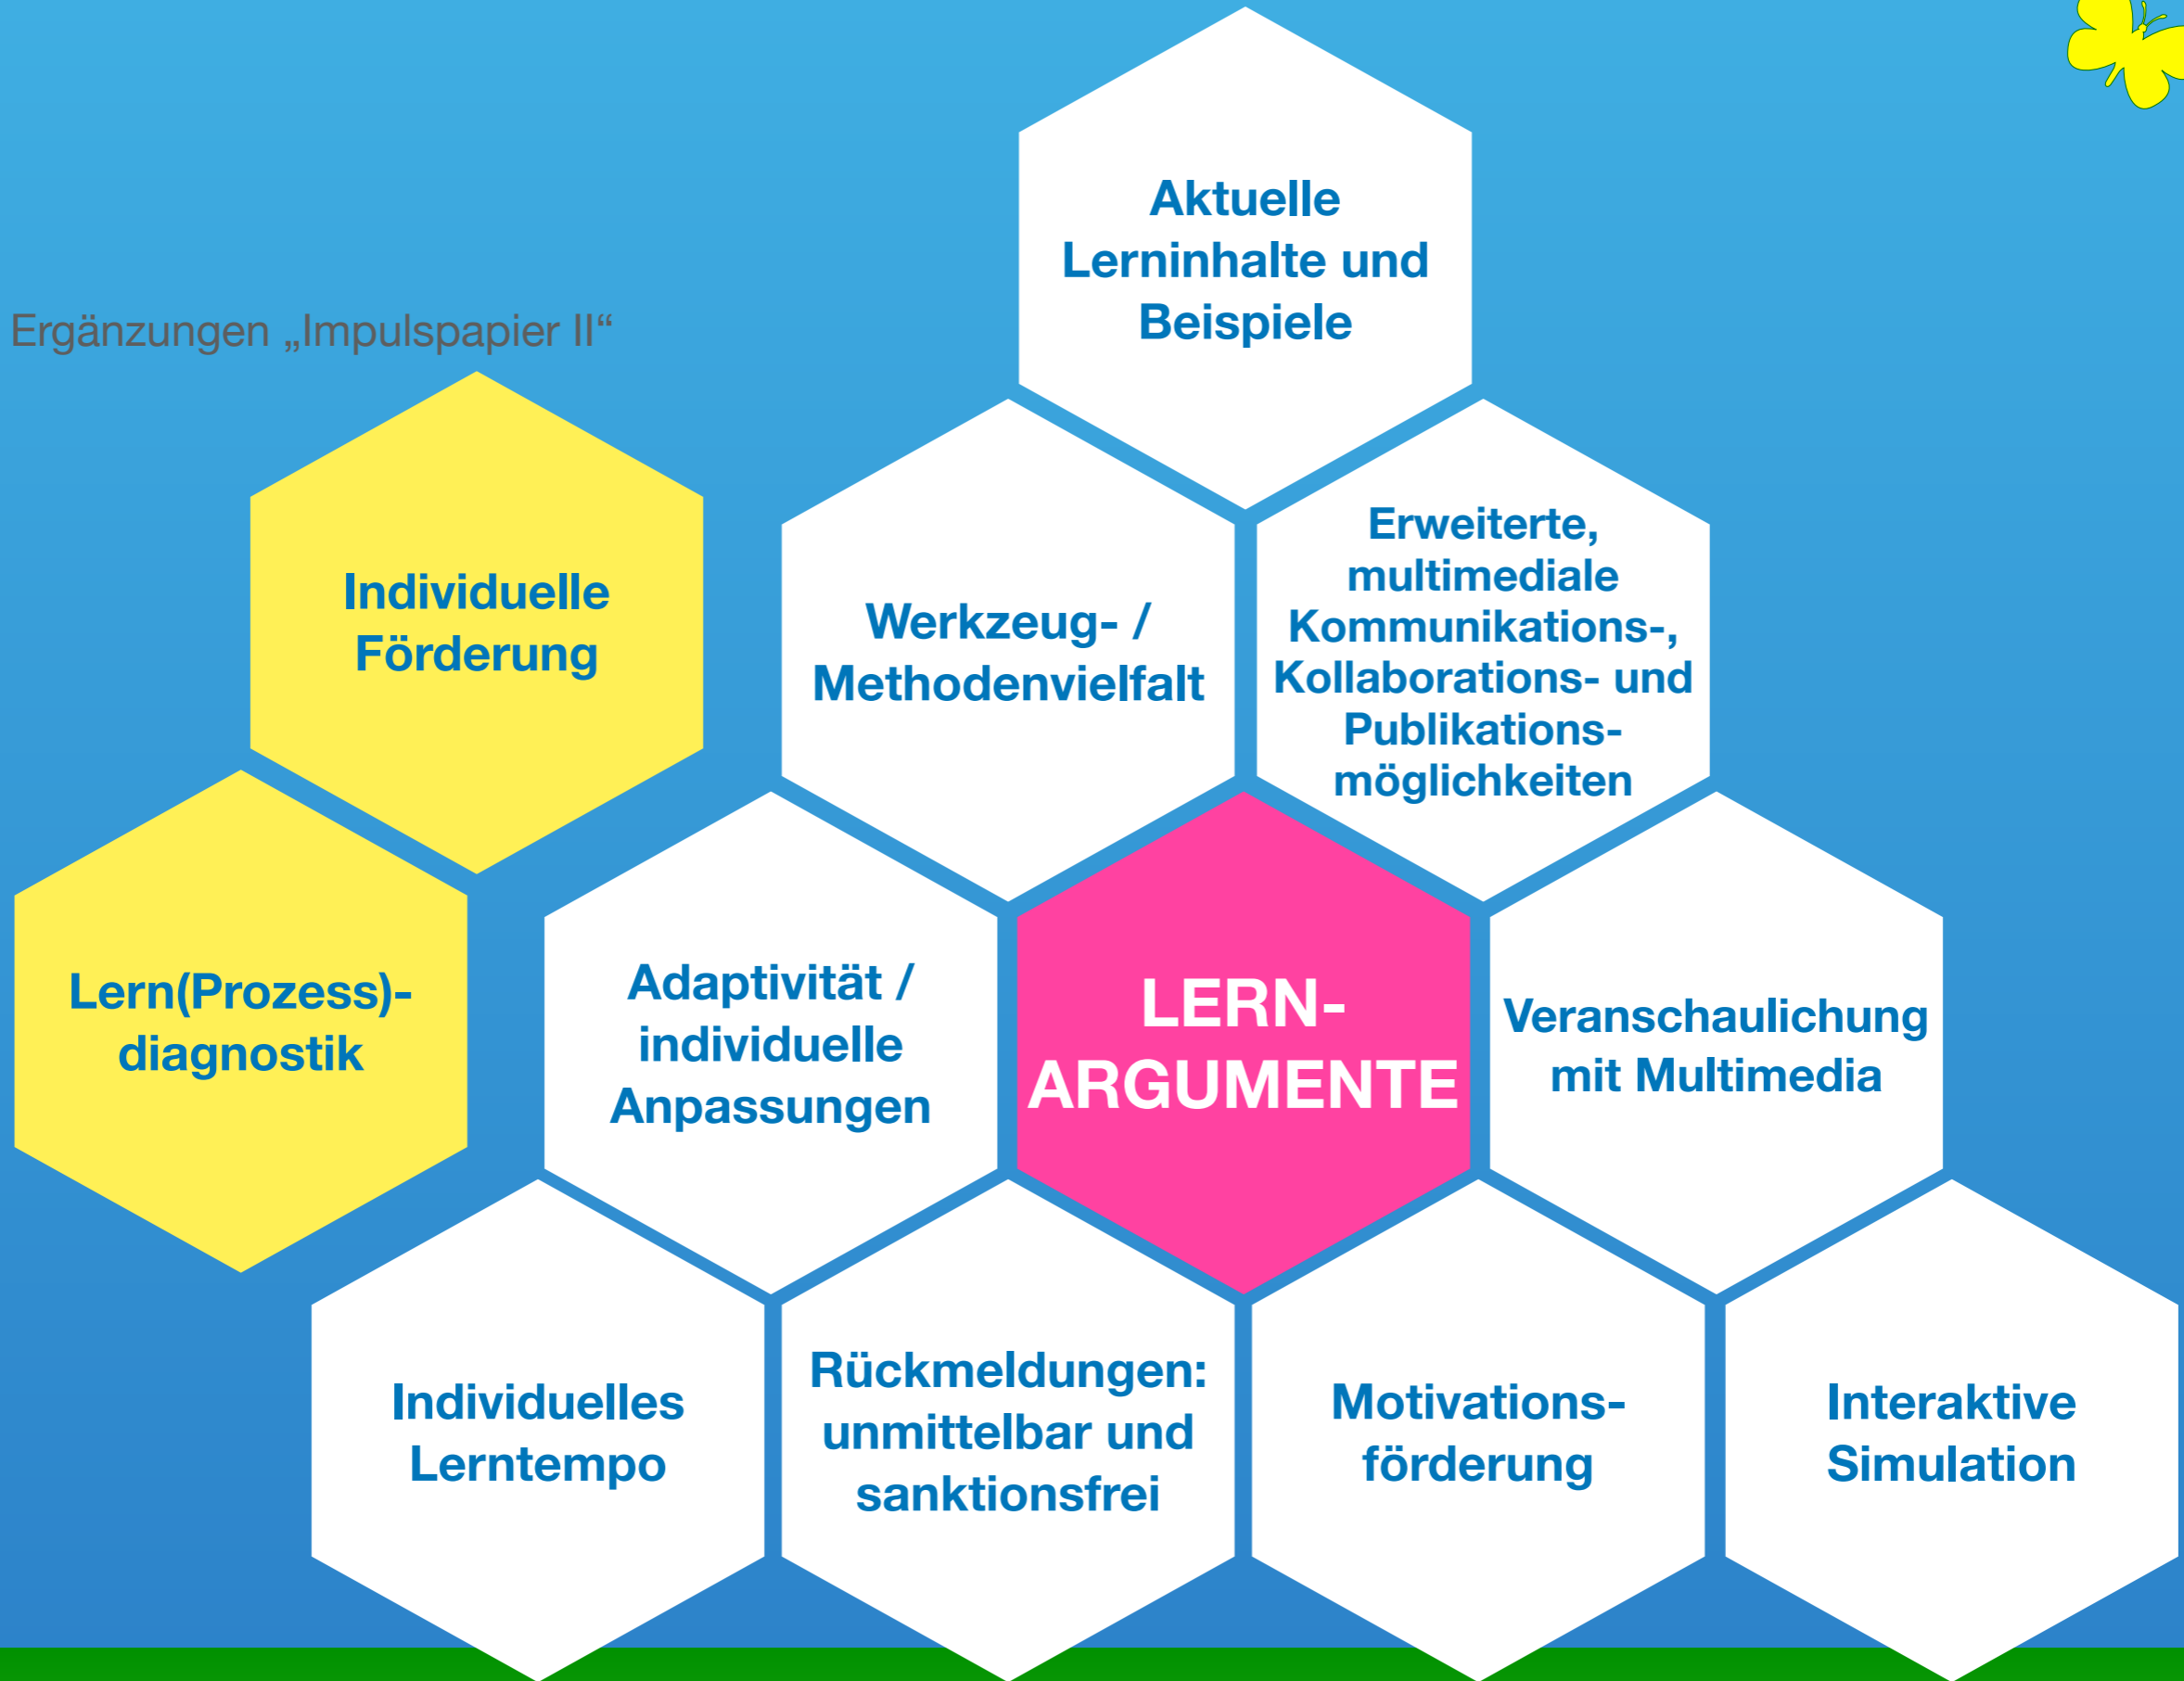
Aktuelle Lerninhalte und Beispiele

Ergänzungen „Impulspapier II“

Individuelle Förderung

Werkzeug- / Methodenvielfalt

Erweiterte, multimediale Kommunikations-, Kollaborations- und Publikations-möglichkeiten

Lern(Prozess)-diagnostik

Adaptivität / individuelle Anpassungen

LERN-ARGUMENTE

Veranschaulichung mit Multimedia

Individuelles Lerntempo

Rückmeldungen: unmittelbar und sanktionsfrei

Motivations-förderung

Interaktive Simulation